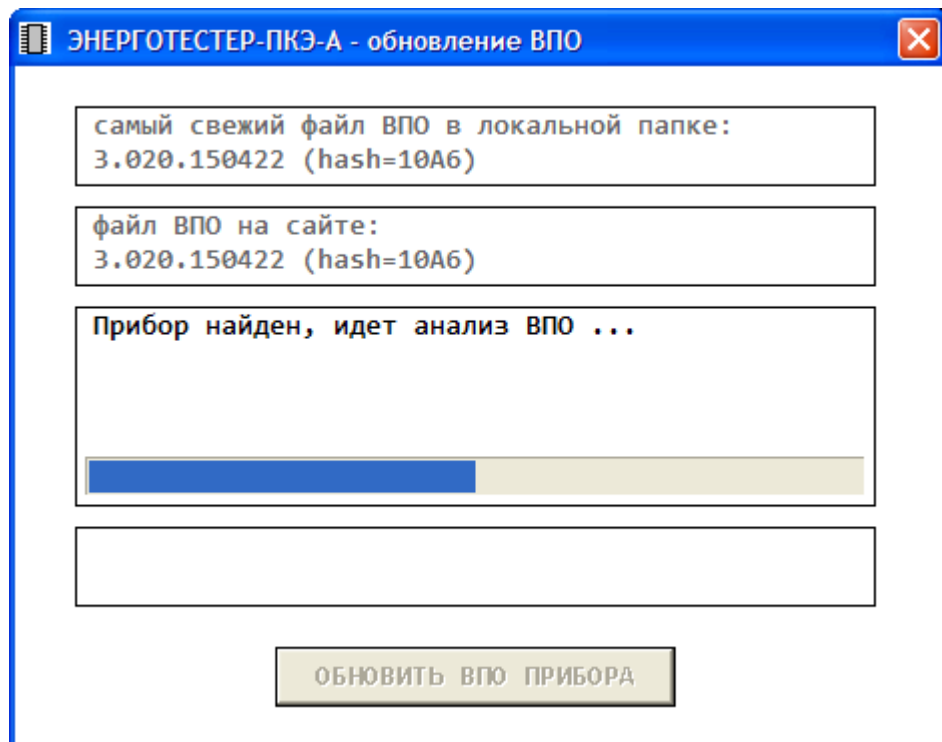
ЭНЕРГОТЕСТЕР-ПКЭ-А - обновление ВПО

самый свежий файл ВПО в локальной папке:
3.020.150422 (hash=10A6)

файл ВПО на сайте:
3.020.150422 (hash=10A6)

Прибор найден, идет анализ ВПО ...

ОБНОВИТЬ ВПО ПРИБОРА